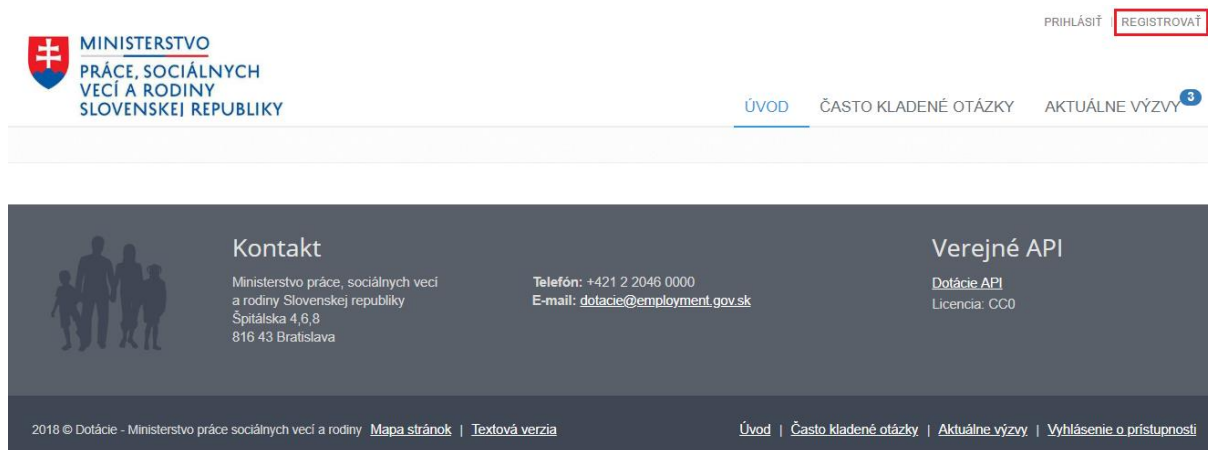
PRIHLÁSIŤ | REGISTROVAŤ

MINISTERSTVO
PRÁCE, SOCIÁLNYCH VECÍ A RODINY SLOVENSKEJ REPUBLIKY

ÚVOD ČASTO KLADENÉ OTÁZKY AKTUÁLNE VÝZVY 3

Kontakt

Ministerstvo práce, sociálnych vecí a rodiny Slovenskej republiky
Špitálska 4,6,8
816 43 Bratislava

Telefón: +421 2 2046 0000
E-mail: dotacie@employment.gov.sk

Verejné API

Dotácie API
Licencia: CC0

2018 © Dotácie - Ministerstvo práce sociálnych vecí a rodiny Mapa stránok | Textová verzia

Úvod | Často kladené otázky | Aktuálne výzvy | Vyhlásenie o prístupnosti